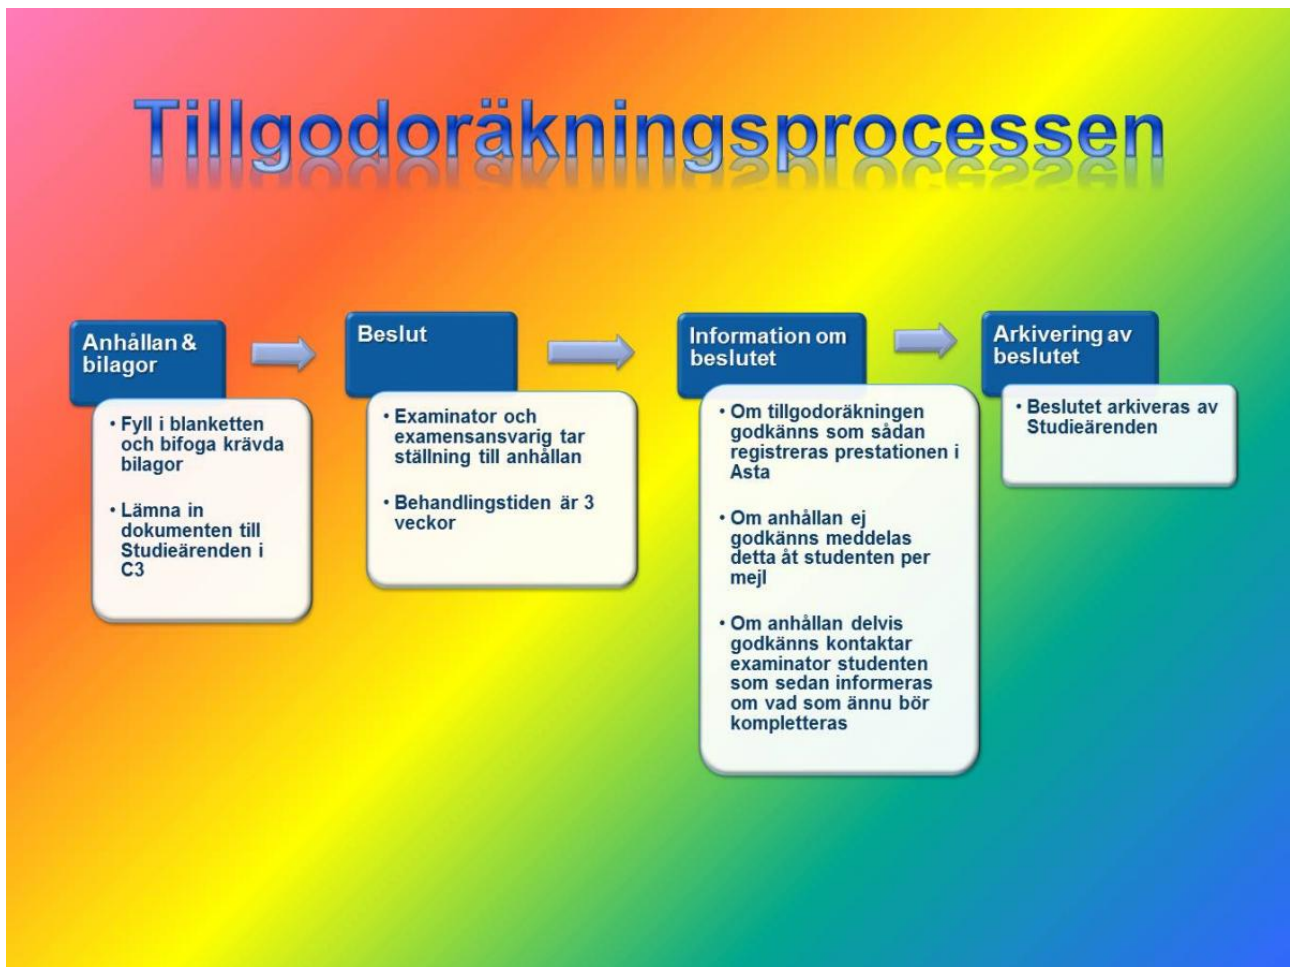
Tillgodoräkningsprocessen

Anhållan & bilagor

- Fyll i blanketten och bifoga krävda bilagor
- Lämna in dokumenten till Studieärenden i C3

Beslut

- Examinator och examensansvarig tar ställning till anhållan
- Behandlingstiden är 3 veckor

Information om beslutet

- Om tillgodoräkningen godkänns som sådan registreras prestationen i Asta
- Om anhållan ej godkänns meddelas detta åt studenten per mejl
- Om anhållan delvis godkänns kontaktar examinator studenten som sedan informeras om vad som ännu bör kompletteras

Arkivering av beslutet

- Beslutet arkiveras av Studieärenden